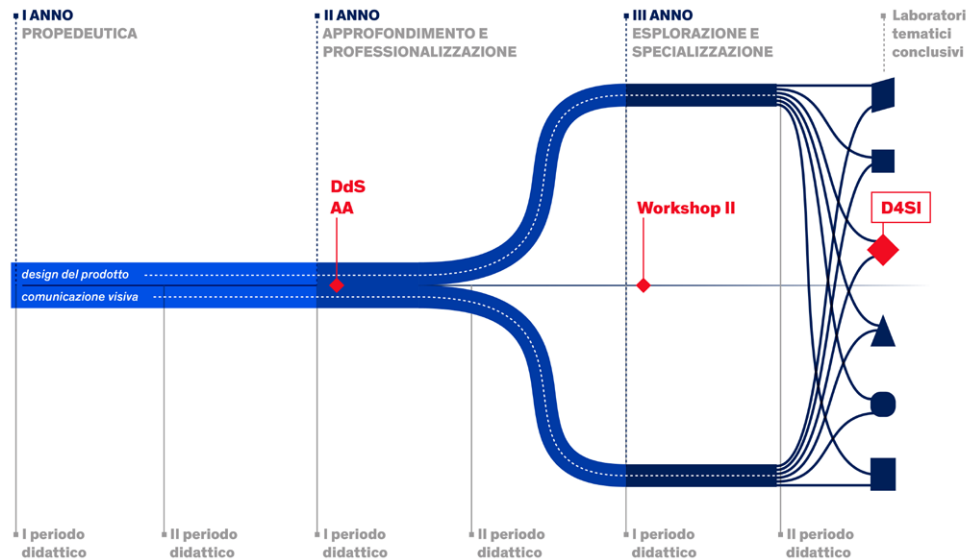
I ANNO
PROPEDEUTICA

II ANNO
APPROFONDIMENTO E PROFESSIONALIZZAZIONE

III ANNO
ESPLORAZIONE E SPECIALIZZAZIONE

Laboratori tematici conclusivi

DdS
AA

Workshop II

D4SI

design del prodotto
comunicazione visiva

I periodo didattico

II periodo didattico

I periodo didattico

II periodo didattico

I periodo didattico

II periodo didattico